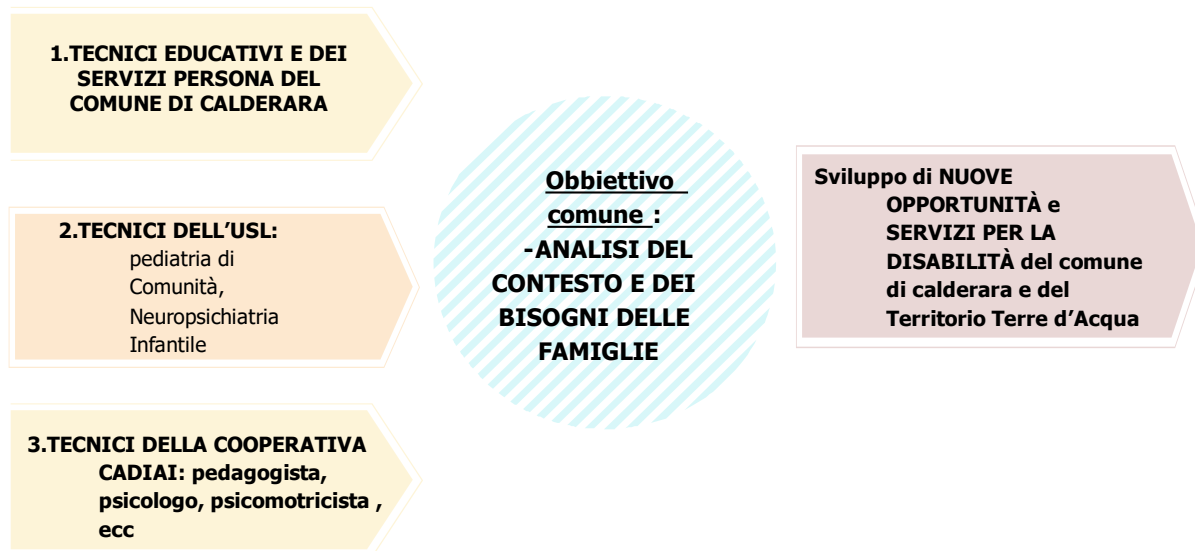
1.TECNICI EDUCATIVI E DEI SERVIZI PERSONA DEL COMUNE DI CALDERARA

2.TECNICI DELL'USL: pediatria di Comunità, Neuropsichiatria Infantile

3.TECNICI DELLA COOPERATIVA CADIAI: pedagogista, psicologo, psicomotricista , ecc

Obbiettivo comune : -ANALISI DEL CONTESTO E DEI BISOGNI DELLE FAMIGLIE

Sviluppo di NUOVE OPPORTUNITÀ e SERVIZI PER LA DISABILITÀ del comune di calderara e del Territorio Terre d'Acqua